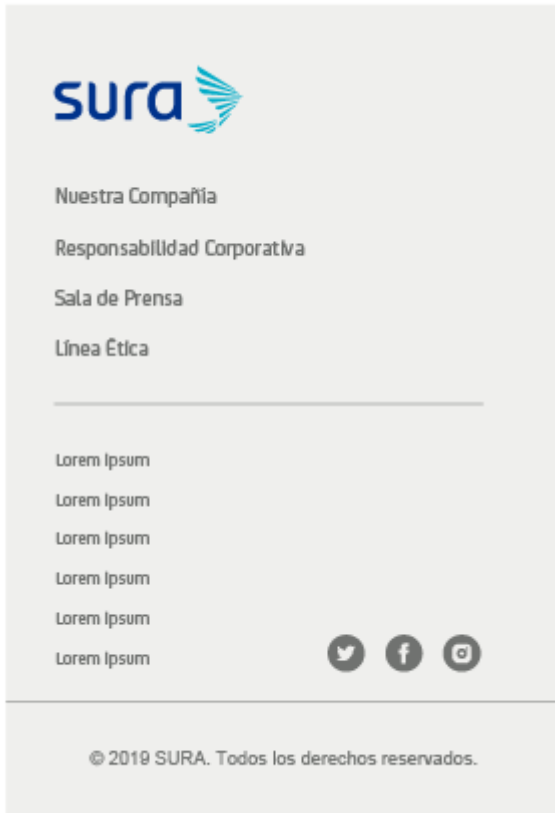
sura

Nuestra Compañía

Responsabilidad Corporativa

Sala de Prensa

Línea Ética

Lorem Ipsum

Lorem Ipsum

Lorem Ipsum

Lorem Ipsum

Lorem Ipsum

Lorem Ipsum

© 2019 SURA. Todos los derechos reservados.